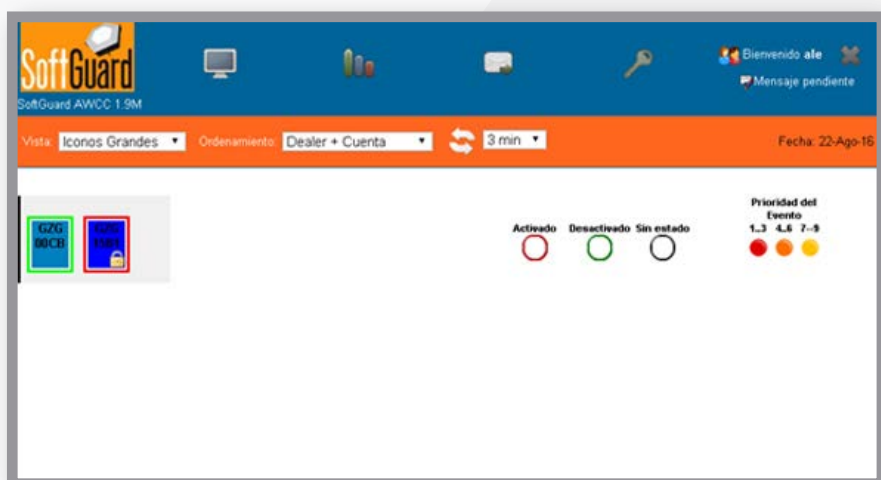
SoftGuard
SoftGuard AWCC 1.9M

Bienvenido ale
Mensaje pendiente

Vista: Iconos Grandes
Ordenamiento: Dealer + Cuenta
3 min
Fecha: 22-Ago-16

GZG 00CB
GZG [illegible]

Activado
Desactivado
Sin estado

Prioridad del Evento
1..3 4..6 7..9